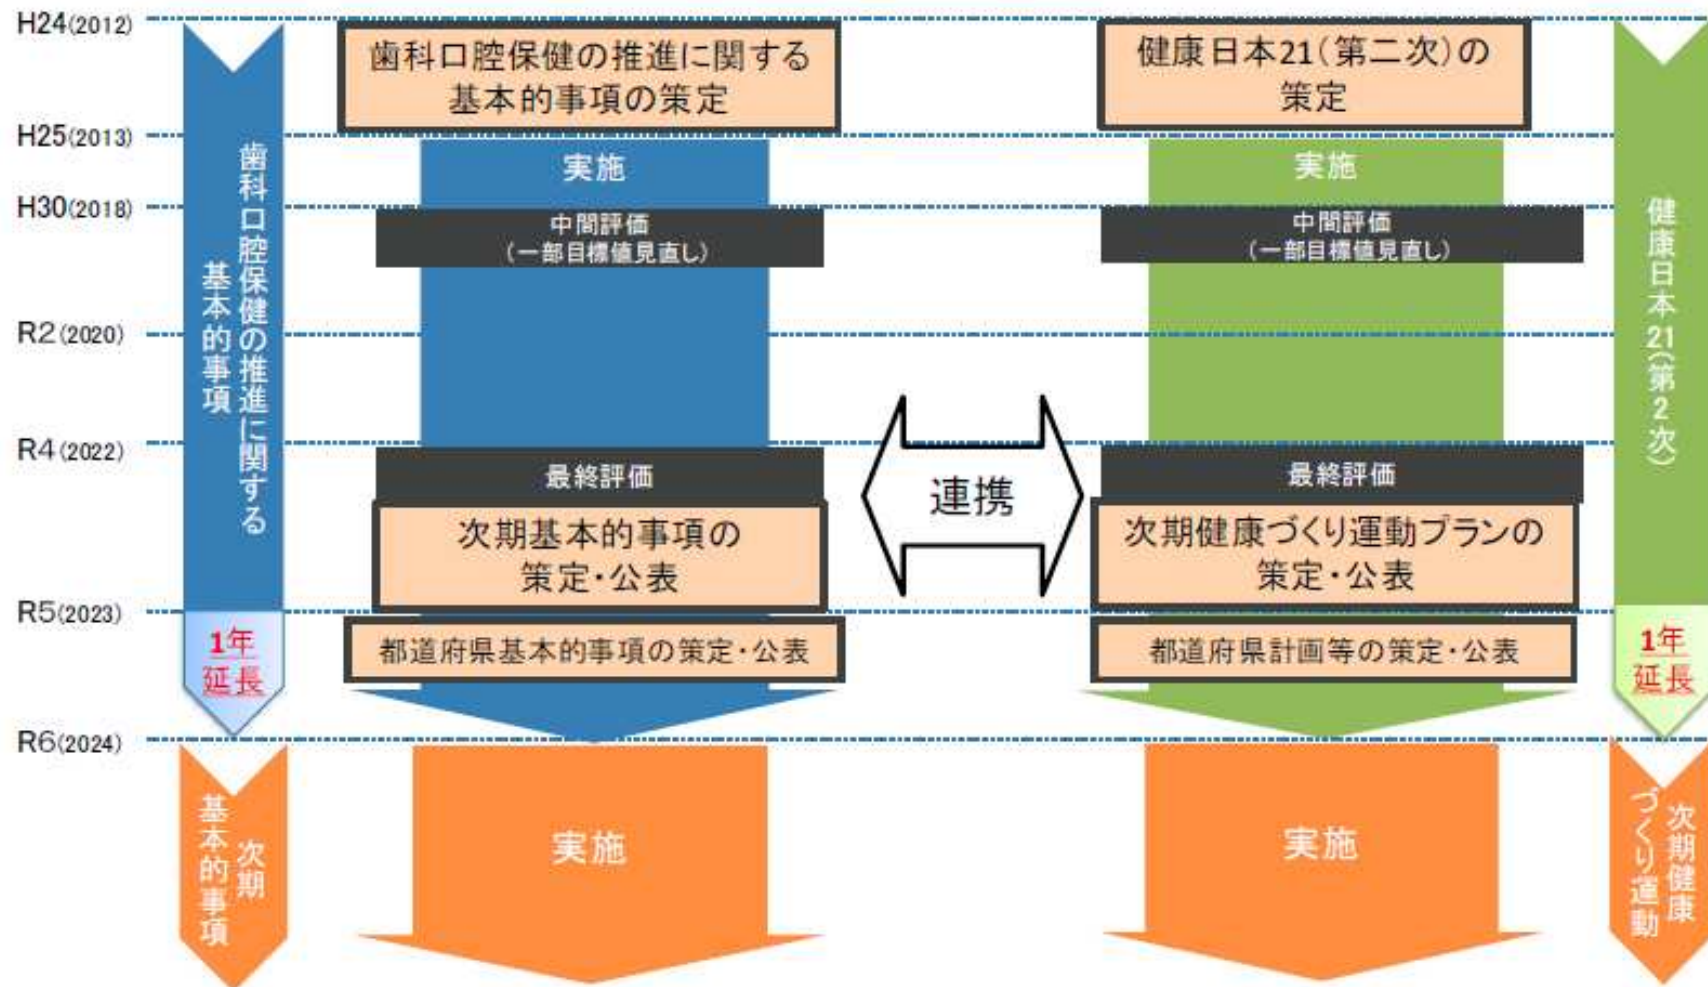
H24(2012)
H25(2013)
H30(2018)
R2(2020)
R4(2022)
R5(2023)
R6(2024)

歯科口腔保健の推進に関する基本的事項

歯科口腔保健の推進に関する基本的事項の策定

実施

中間評価
(一部目標値見直し)

最終評価

次期基本的事項の策定・公表

都道府県基本的事項の策定・公表

1年延長

次期基本的事項

実施

連携

健康日本21(第二次)の策定

実施

中間評価
(一部目標値見直し)

最終評価

次期健康づくり運動プランの策定・公表

都道府県計画等の策定・公表

実施

健康日本21(第2次)

1年延長

次期健康づくり運動